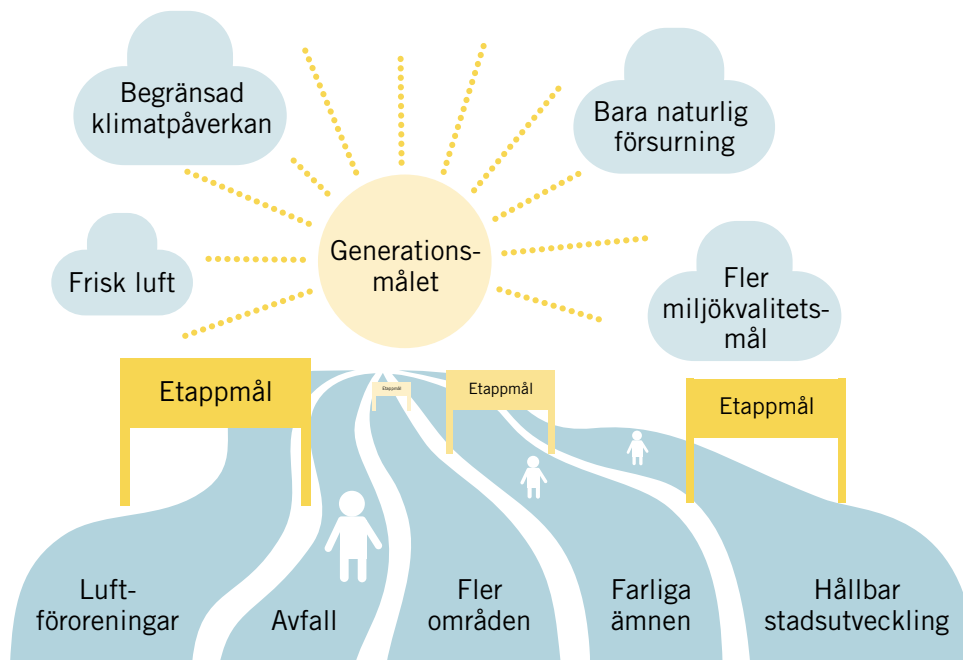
Begränsad klimatpåverkan

Bara naturlig försurning

Generationsmålet

Frisk luft

Fler miljökvalitetsmål

Etappmål

Etappmål

Etappmål

Etappmål

Luftföroreningar

Avfall

Fler områden

Farliga ämnen

Hållbar stadsutveckling